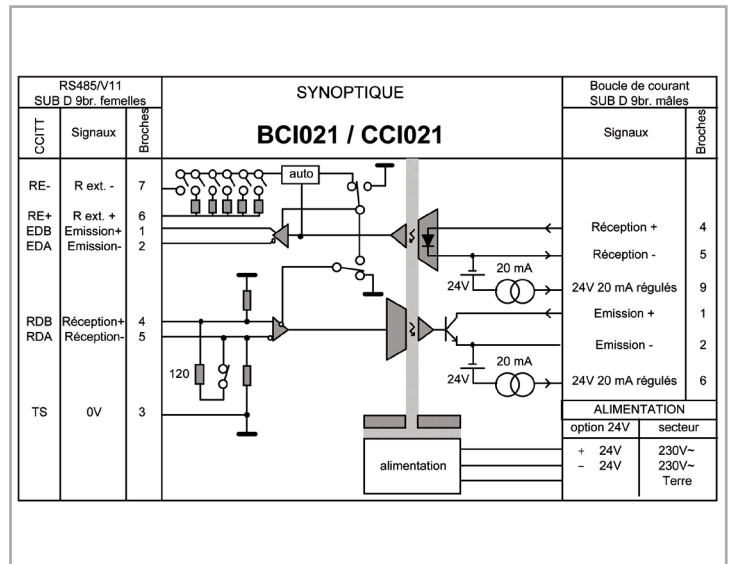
RS485/V11
SUB D 9br. femelles

SYNOPTIQUE

Boucle de courant
SUB D 9br. mâles

| CCITT | Signaux | Broches |
|---|---|---|
| RE- | R ext. - | 7 |
| RE+ | R ext. + | 6 |
| EDB | Emission+ | 1 |
| EDA | Emission- | 2 |
| RDB | Réception+ | 4 |
| RDA | Réception- | 5 |
| TS | 0V | 3 |

BCI021 / CCI021

auto

20 mA
24V

120

20 mA
24V

alimentation

| Signaux | Broches |
|---|---|
| Réception + | 4 |
| Réception - | 5 |
| 24V 20 mA régulés | 9 |
| Emission + | 1 |
| Emission - | 2 |
| 24V 20 mA régulés | 6 |

ALIMENTATION

| option 24V | secteur |
|---|---|
| + 24V | 230V~ |
| − 24V | 230V~ |
| | Terre |